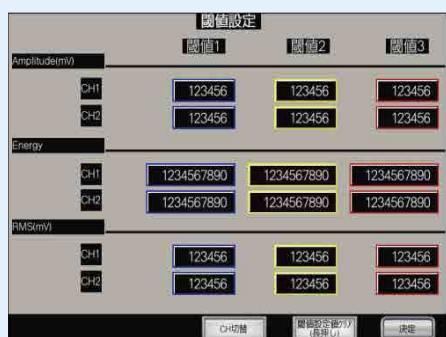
閾値設定

閾値1 閾値2 閾値3

Amplitude(mV)

| | | | |
|---|---|---|---|
| CH1 | 123456 | 123456 | 123456 |
| CH2 | 123456 | 123456 | 123456 |

Energy

| | | | |
|---|---|---|---|
| CH1 | 1234567890 | 1234567890 | 1234567890 |
| CH2 | 1234567890 | 1234567890 | 1234567890 |

RMS(mV)

| | | | |
|---|---|---|---|
| CH1 | 123456 | 123456 | 123456 |
| CH2 | 123456 | 123456 | 123456 |

CH切替 閾値設定値切り (最新) 決定